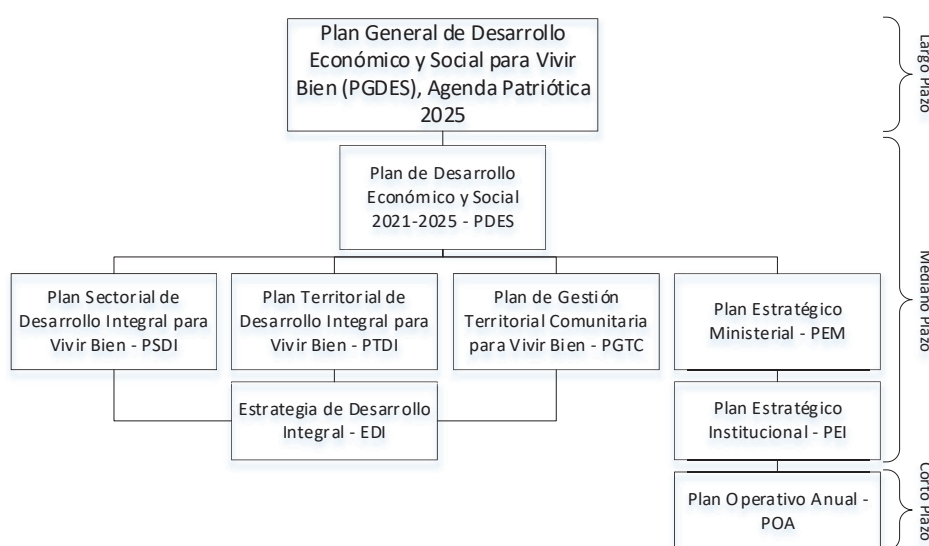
Plan General de Desarrollo Económico y Social para Vivir Bien (PGDES), Agenda Patriótica 2025

Largo Plazo

Plan de Desarrollo Económico y Social 2021-2025 - PDES

Mediano Plazo

Plan Sectorial de Desarrollo Integral para Vivir Bien - PSDI

Plan Territorial de Desarrollo Integral para Vivir Bien - PTDI

Plan de Gestión Territorial Comunitaria para Vivir Bien - PGTC

Plan Estratégico Ministerial - PEM

Estrategia de Desarrollo Integral - EDI

Plan Estratégico Institucional - PEI

Corto Plazo

Plan Operativo Anual - POA